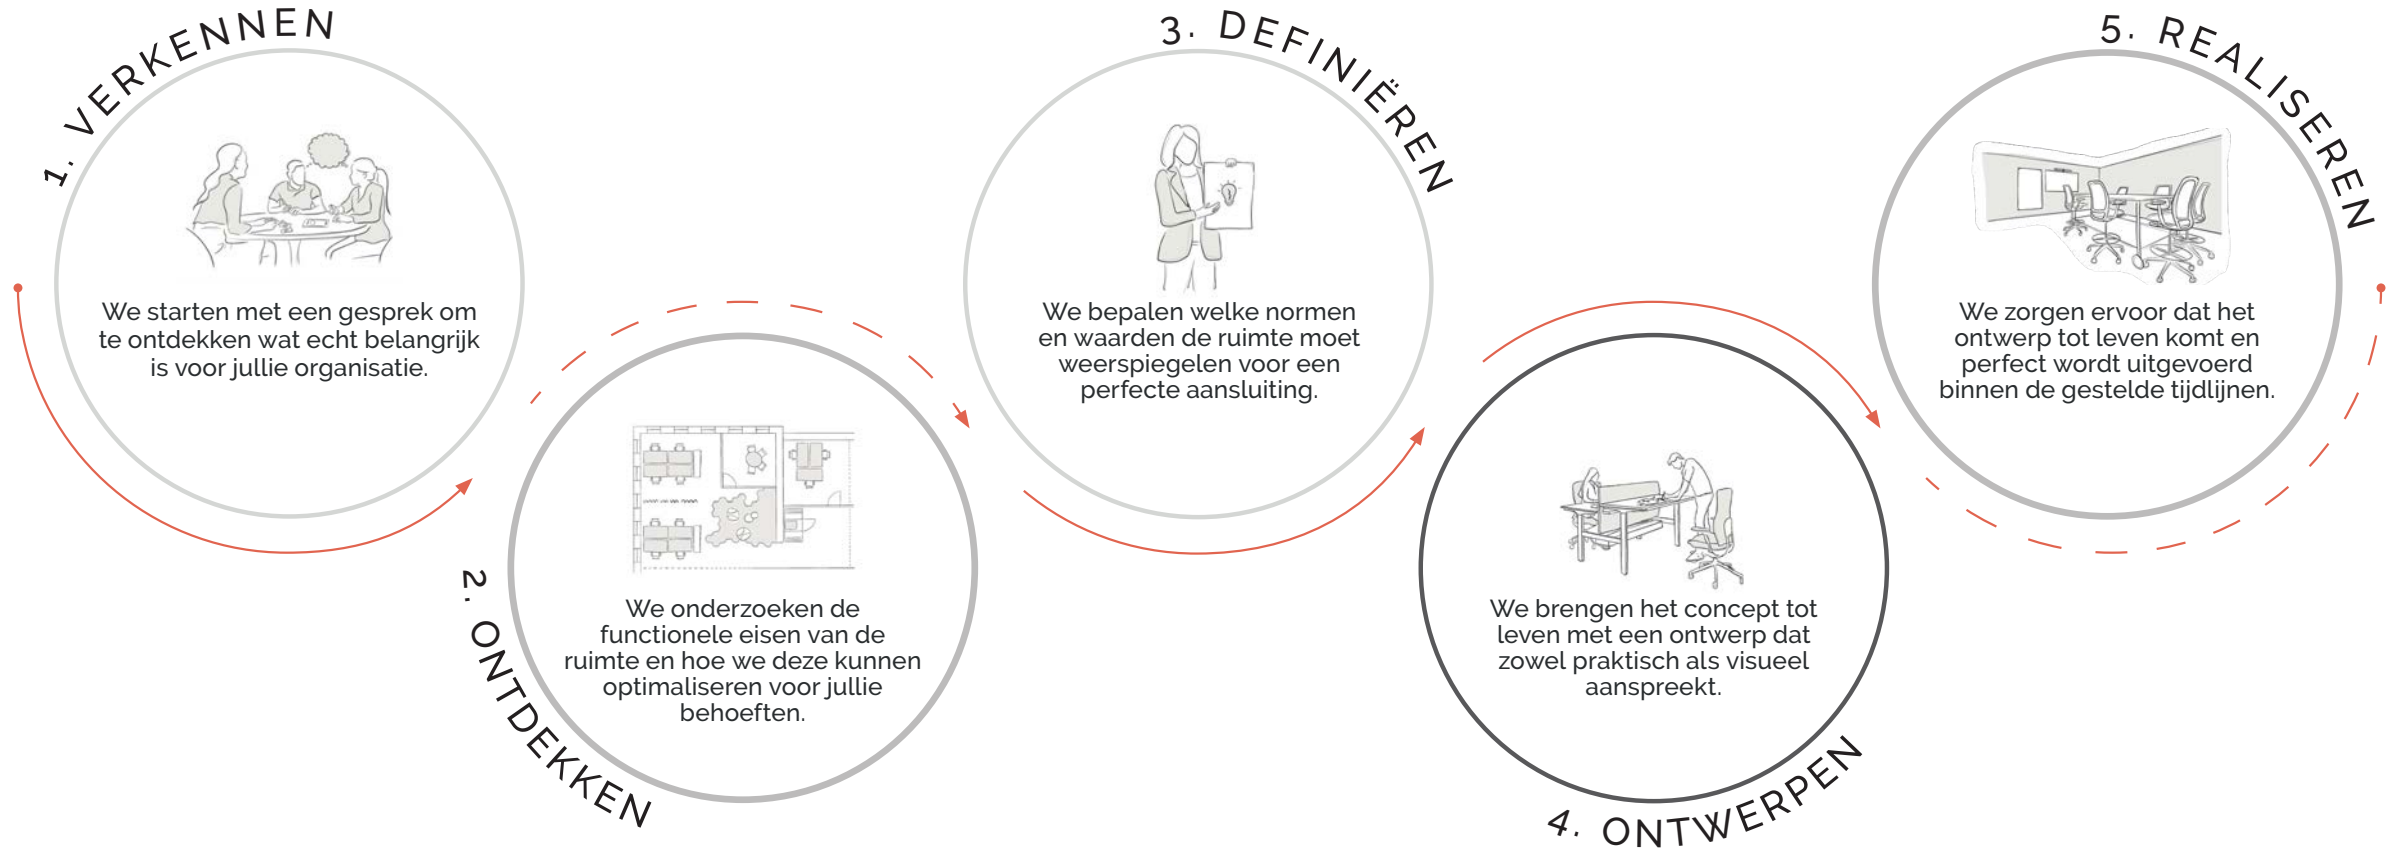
1. VERKENNEN

We starten met een gesprek om te ontdekken wat echt belangrijk is voor jullie organisatie.

2. ONTDEKKEN

We onderzoeken de functionele eisen van de ruimte en hoe we deze kunnen optimaliseren voor jullie behoeften.

3. DEFINIËREN

We bepalen welke normen en waarden de ruimte moet weerspiegelen voor een perfecte aansluiting.

4. ONTWERPEN

We brengen het concept tot leven met een ontwerp dat zowel praktisch als visueel aanspreekt.

5. REALISEREN

We zorgen ervoor dat het ontwerp tot leven komt en perfect wordt uitgevoerd binnen de gestelde tijdlijnen.